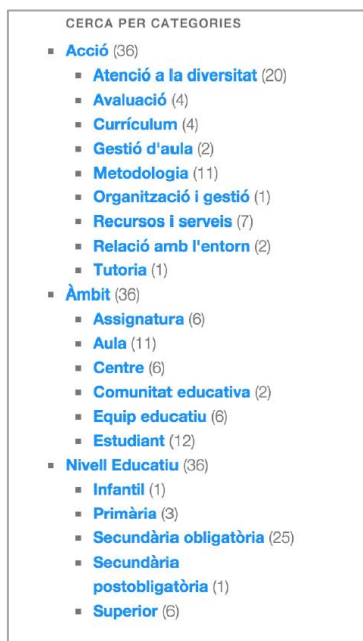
CERCA PER CATEGORIES

- Acció (36)
  - Atenció a la diversitat (20)
  - Avaluació (4)
  - Currículum (4)
  - Gestió d'aula (2)
  - Metodologia (11)
  - Organització i gestió (1)
  - Recursos i serveis (7)
  - Relació amb l'entorn (2)
  - Tutoria (1)
- Àmbit (36)
  - Assignatura (6)
  - Aula (11)
  - Centre (6)
  - Comunitat educativa (2)
  - Equip educatiu (6)
  - Estudiant (12)
- Nivell Educatiu (36)
  - Infantil (1)
  - Primària (3)
  - Secundària obligatòria (25)
  - Secundària postobligatòria (1)
  - Superior (6)